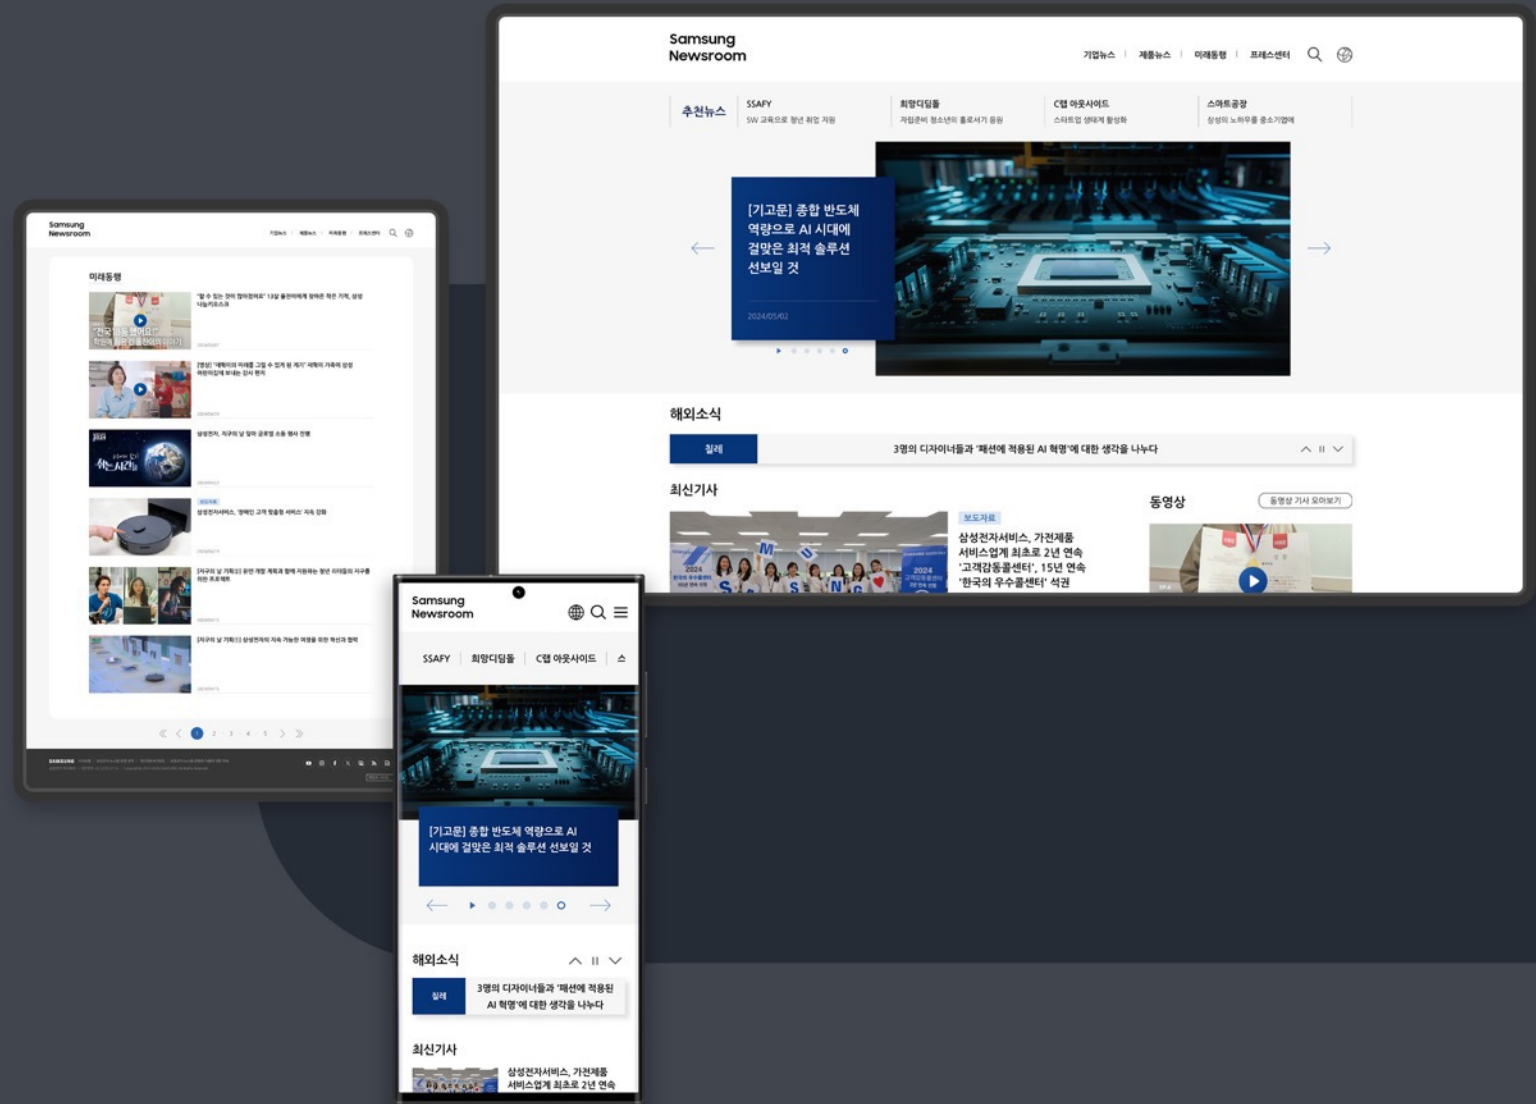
Samsung Newsroom

기업뉴스 | 제품뉴스 | 미래동행 | 프레스센터

추천뉴스

SSAFY
SW 교육으로 청년 취업 지원

희망디딤돌
자립준비 청소년의 홀로서기 응원

C랩 아웃사이드
스타트업 생태계 활성화

스마트공장
삼성의 노하우를 중소기업에

[기고문] 종합 반도체 역량으로 AI 시대에 걸맞은 최적 솔루션 선보일 것

2024/05/02

해외소식

칠레

3명의 디자이너들과 '패션에 적용된 AI 혁명'에 대한 생각을 나누다

최신기사

보도자료

삼성전자서비스, 가전제품 서비스업계 최초로 2년 연속 '고객감동콜센터', 15년 연속 '한국의 우수콜센터' 석권

동영상

동영상 기사 모아보기

Samsung Newsroom

미래동행

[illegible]

Samsung Newsroom

SSAFY | 희망디딤돌 | C랩 아웃사이드 | 스

[기고문] 종합 반도체 역량으로 AI 시대에 걸맞은 최적 솔루션 선보일 것

해외소식

칠레

3명의 디자이너들과 '패션에 적용된 AI 혁명'에 대한 생각을 나누다

최신기사

삼성전자서비스, 가전제품 서비스업계 최초로 2년 연속